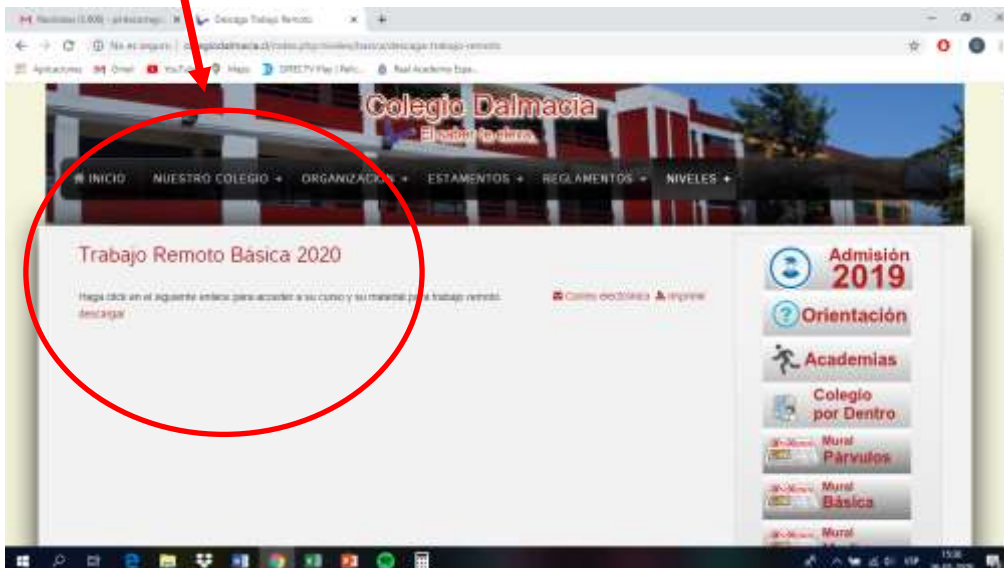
Recibidos (1.600) - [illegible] | Descarga Trabajo Remoto

No es seguro | colegiodalmacia.cl/index.php/niveles/basica/descarga-trabajo-remoto

Aplicaciones Gmail YouTube Maps DIRECTV Play | Refe... Real Academia Espa...

Colegio Dalmacia
El saber te eleva

INICIO NUESTRO COLEGIO + ORGANIZACIÓN + ESTAMENTOS + REGLAMENTOS + NIVELES +

Trabajo Remoto Básica 2020

Haga click en el siguiente enlace para acceder a su curso y su material para trabajo remoto.
descargar

Correo electrónico Imprimir

Admisión 2019

Orientación

Academias

Colegio por Dentro

Mural Párvulos

Mural Básica

Mural

15:06